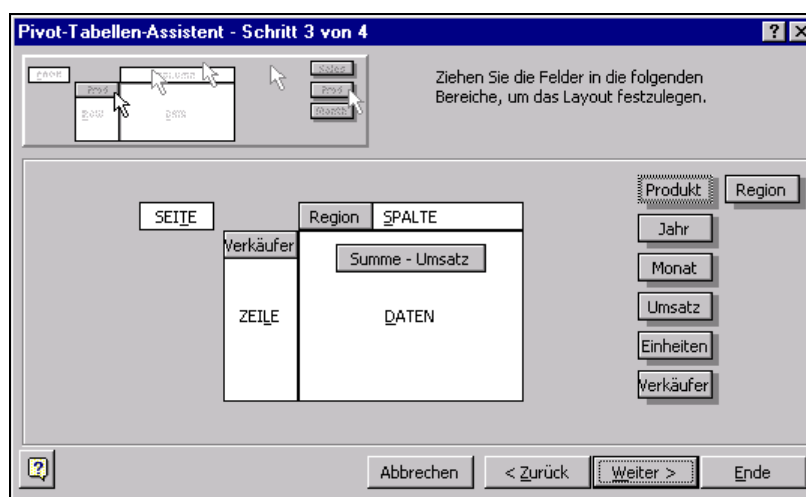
Pivot-Tabellen-Assistent - Schritt 3 von 4

?

Ziehen Sie die Felder in die folgenden Bereiche, um das Layout festzulegen.

SEITE

Region SPALTE

Verkäufer

Summe - Umsatz

ZEILE

DATEN

Produkt

Region

Jahr

Monat

Umsatz

Einheiten

Verkäufer

Abbrechen

< Zurück

Weiter >

Ende